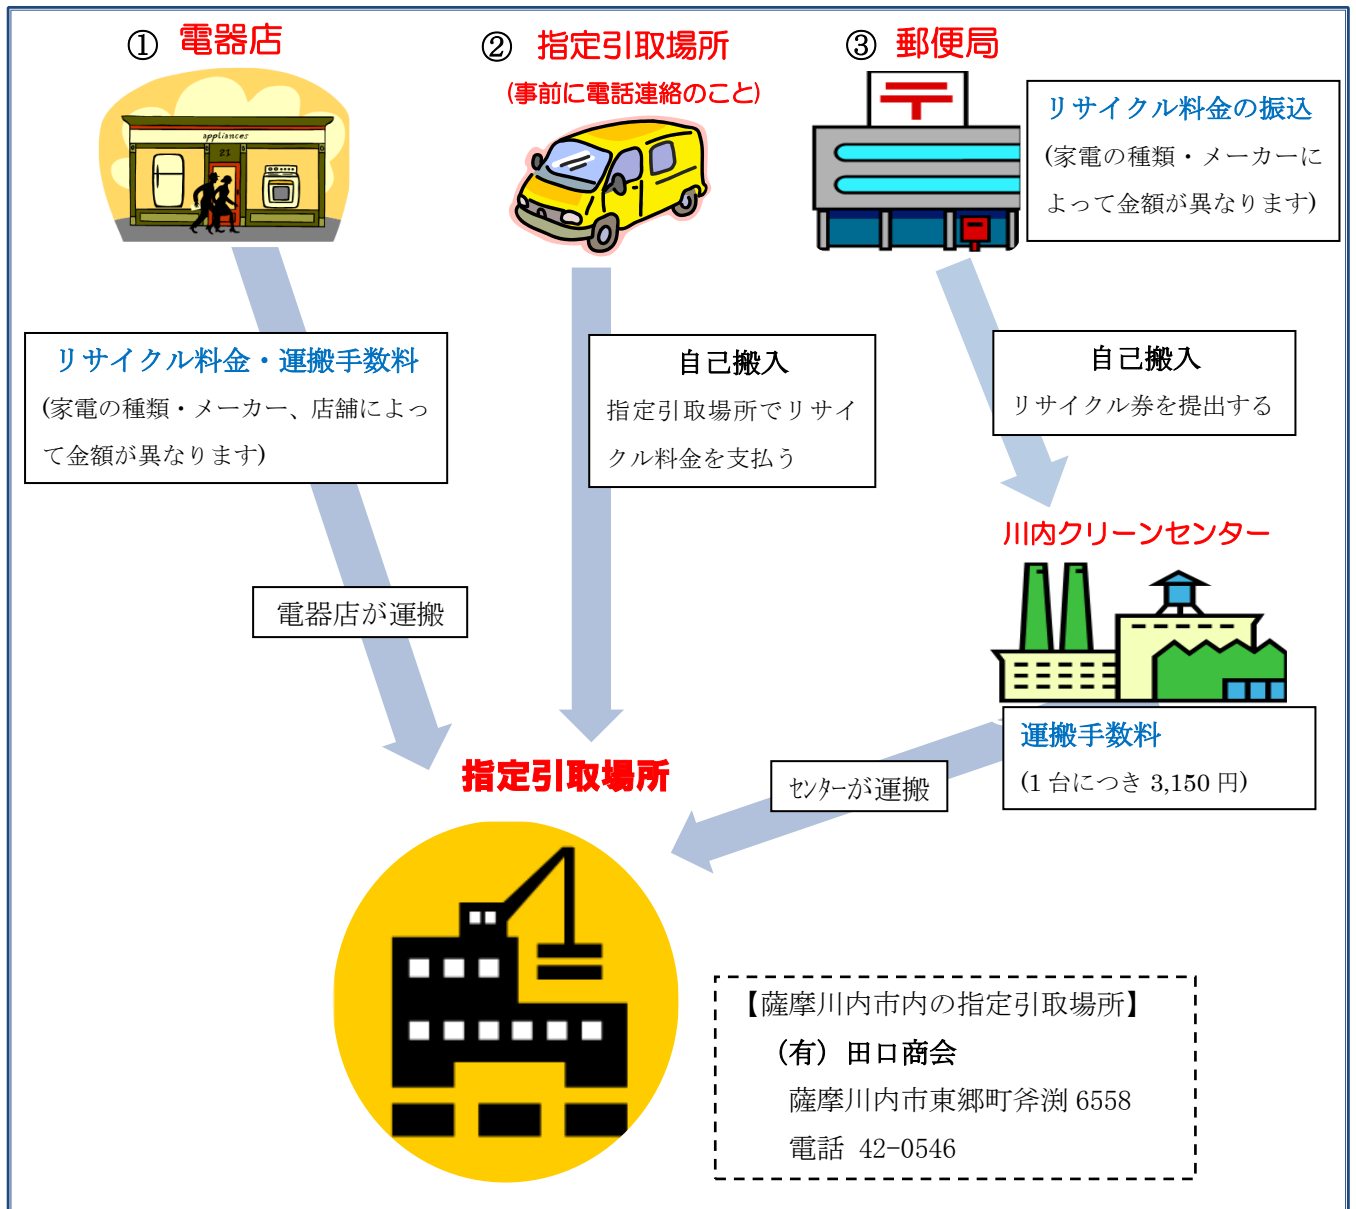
① 電器店

appliances

② 指定引取場所
(事前に電話連絡のこと)

③ 郵便局

リサイクル料金の振込
(家電の種類・メーカーによって金額が異なります)

リサイクル料金・運搬手数料
(家電の種類・メーカー、店舗によって金額が異なります)

自己搬入
指定引取場所でリサイクル料金を支払う

自己搬入
リサイクル券を提出する

川内クリーンセンター

電器店が運搬

運搬手数料
(1 台につき 3,150 円)

指定引取場所

ｾﾝﾀｰが運搬

【薩摩川内市内の指定引取場所】
(有) 田口商会
薩摩川内市東郷町斧渕 6558
電話 42-0546